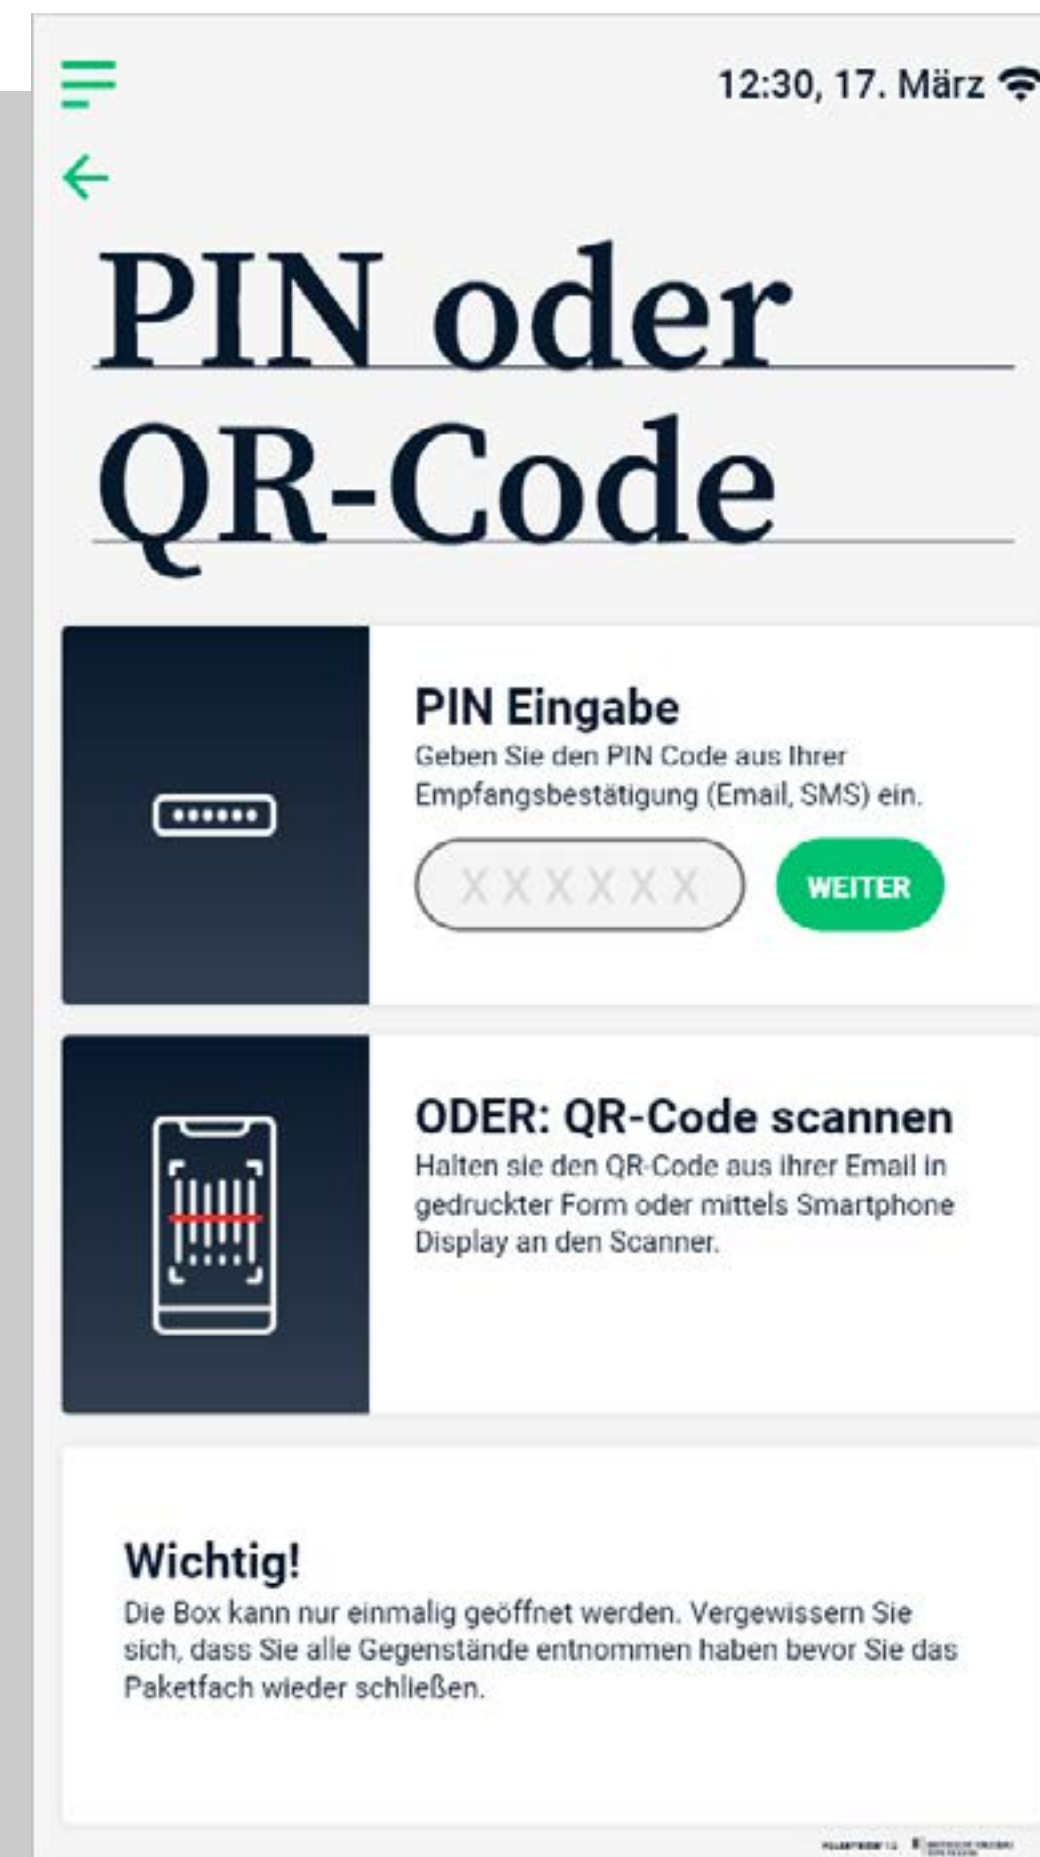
12:30, 17. März

PIN oder QR-Code

PIN Eingabe
Geben Sie den PIN Code aus Ihrer Empfangsbestätigung (Email, SMS) ein.

XXXXXX

WEITER

ODER: QR-Code scannen
Halten sie den QR-Code aus Ihrer Email in gedruckter Form oder mittels Smartphone Display an den Scanner.

Wichtig!
Die Box kann nur einmalig geöffnet werden. Vergewissern Sie sich, dass Sie alle Gegenstände entnommen haben bevor Sie das Paketfach wieder schließen.

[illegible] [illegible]